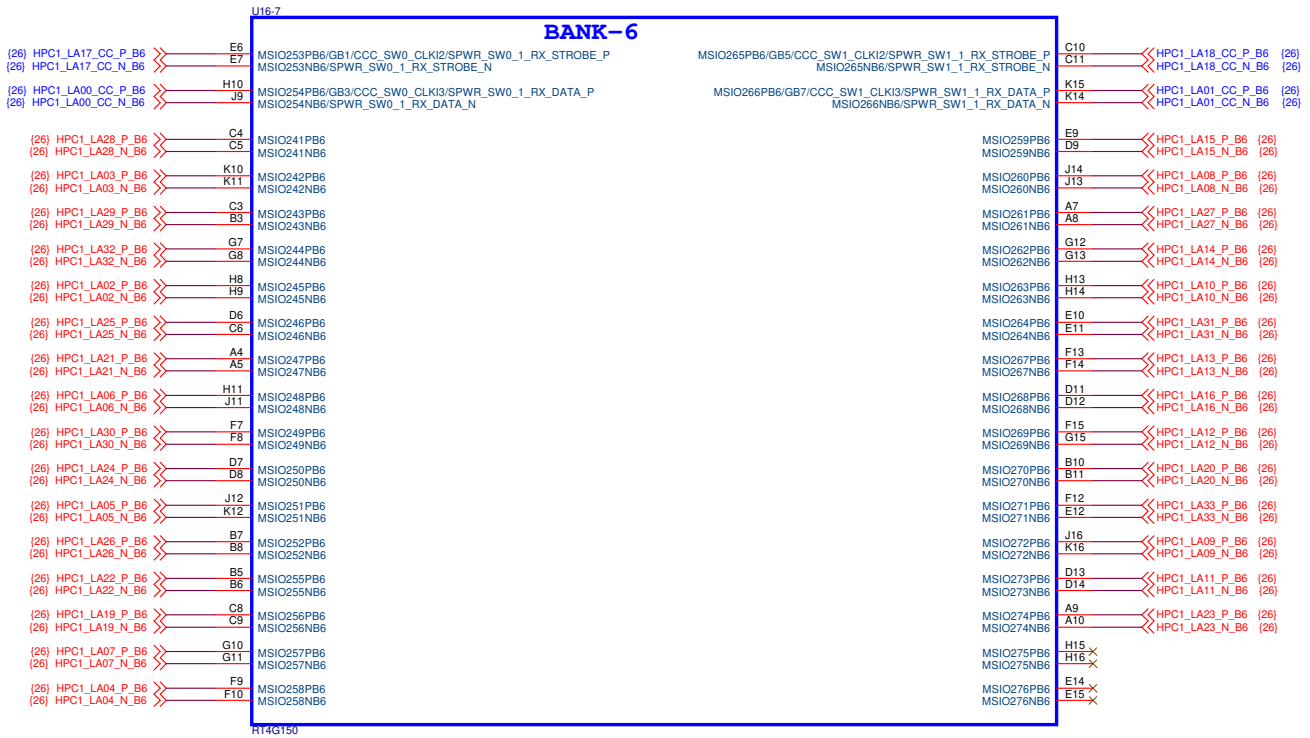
U16-7

BANK-6

{26} HPC1_LA17_CC_P_B6 E6 MSIO253PB6/GB1/CCC_SW0_CLKI2/SPWR_SW0_1_RX_STROBE_P
{26} HPC1_LA17_CC_N_B6 E7 MSIO253NB6/SPWR_SW0_1_RX_STROBE_N
{26} HPC1_LA00_CC_P_B6 H10 MSIO254PB6/GB3/CCC_SW0_CLKI3/SPWR_SW0_1_RX_DATA_P
{26} HPC1_LA00_CC_N_B6 J9 MSIO254NB6/SPWR_SW0_1_RX_DATA_N
{26} HPC1_LA28_P_B6 C4 MSIO241PB6
{26} HPC1_LA28_N_B6 C5 MSIO241NB6
{26} HPC1_LA03_P_B6 K10 MSIO242PB6
{26} HPC1_LA03_N_B6 K11 MSIO242NB6
{26} HPC1_LA29_P_B6 C3 MSIO243PB6
{26} HPC1_LA29_N_B6 B3 MSIO243NB6
{26} HPC1_LA32_P_B6 G7 MSIO244PB6
{26} HPC1_LA32_N_B6 G8 MSIO244NB6
{26} HPC1_LA02_P_B6 H8 MSIO245PB6
{26} HPC1_LA02_N_B6 H9 MSIO245NB6
{26} HPC1_LA25_P_B6 D6 MSIO246PB6
{26} HPC1_LA25_N_B6 C6 MSIO246NB6
{26} HPC1_LA21_P_B6 A4 MSIO247PB6
{26} HPC1_LA21_N_B6 A5 MSIO247NB6
{26} HPC1_LA06_P_B6 H11 MSIO248PB6
{26} HPC1_LA06_N_B6 J11 MSIO248NB6
{26} HPC1_LA30_P_B6 F7 MSIO249PB6
{26} HPC1_LA30_N_B6 F8 MSIO249NB6
{26} HPC1_LA24_P_B6 D7 MSIO250PB6
{26} HPC1_LA24_N_B6 D8 MSIO250NB6
{26} HPC1_LA05_P_B6 J12 MSIO251PB6
{26} HPC1_LA05_N_B6 K12 MSIO251NB6
{26} HPC1_LA26_P_B6 B7 MSIO252PB6
{26} HPC1_LA26_N_B6 B8 MSIO252NB6
{26} HPC1_LA22_P_B6 B5 MSIO255PB6
{26} HPC1_LA22_N_B6 B6 MSIO255NB6
{26} HPC1_LA19_P_B6 C8 MSIO256PB6
{26} HPC1_LA19_N_B6 C9 MSIO256NB6
{26} HPC1_LA07_P_B6 G10 MSIO257PB6
{26} HPC1_LA07_N_B6 G11 MSIO257NB6
{26} HPC1_LA04_P_B6 F9 MSIO258PB6
{26} HPC1_LA04_N_B6 F10 MSIO258NB6

MSIO265PB6/GB5/CCC_SW1_CLKI2/SPWR_SW1_1_RX_STROBE_P C10 HPC1_LA18_CC_P_B6 {26}
MSIO265NB6/SPWR_SW1_1_RX_STROBE_N C11 HPC1_LA18_CC_N_B6 {26}
MSIO266PB6/GB7/CCC_SW1_CLKI3/SPWR_SW1_1_RX_DATA_P K15 HPC1_LA01_CC_P_B6 {26}
MSIO266NB6/SPWR_SW1_1_RX_DATA_N K14 HPC1_LA01_CC_N_B6 {26}
MSIO259PB6 E9 HPC1_LA15_P_B6 {26}
MSIO259NB6 D9 HPC1_LA15_N_B6 {26}
MSIO260PB6 J14 HPC1_LA08_P_B6 {26}
MSIO260NB6 J13 HPC1_LA08_N_B6 {26}
MSIO261PB6 A7 HPC1_LA27_P_B6 {26}
MSIO261NB6 A8 HPC1_LA27_N_B6 {26}
MSIO262PB6 G12 HPC1_LA14_P_B6 {26}
MSIO262NB6 G13 HPC1_LA14_N_B6 {26}
MSIO263PB6 H13 HPC1_LA10_P_B6 {26}
MSIO263NB6 H14 HPC1_LA10_N_B6 {26}
MSIO264PB6 E10 HPC1_LA31_P_B6 {26}
MSIO264NB6 E11 HPC1_LA31_N_B6 {26}
MSIO267PB6 F13 HPC1_LA13_P_B6 {26}
MSIO267NB6 F14 HPC1_LA13_N_B6 {26}
MSIO268PB6 D11 HPC1_LA16_P_B6 {26}
MSIO268NB6 D12 HPC1_LA16_N_B6 {26}
MSIO269PB6 F15 HPC1_LA12_P_B6 {26}
MSIO269NB6 G15 HPC1_LA12_N_B6 {26}
MSIO270PB6 B10 HPC1_LA20_P_B6 {26}
MSIO270NB6 B11 HPC1_LA20_N_B6 {26}
MSIO271PB6 F12 HPC1_LA33_P_B6 {26}
MSIO271NB6 E12 HPC1_LA33_N_B6 {26}
MSIO272PB6 J16 HPC1_LA09_P_B6 {26}
MSIO272NB6 K16 HPC1_LA09_N_B6 {26}
MSIO273PB6 D13 HPC1_LA11_P_B6 {26}
MSIO273NB6 D14 HPC1_LA11_N_B6 {26}
MSIO274PB6 A9 HPC1_LA23_P_B6 {26}
MSIO274NB6 A10 HPC1_LA23_N_B6 {26}
MSIO275PB6 H15
MSIO275NB6 H16
MSIO276PB6 E14
MSIO276NB6 E15

RT4G150